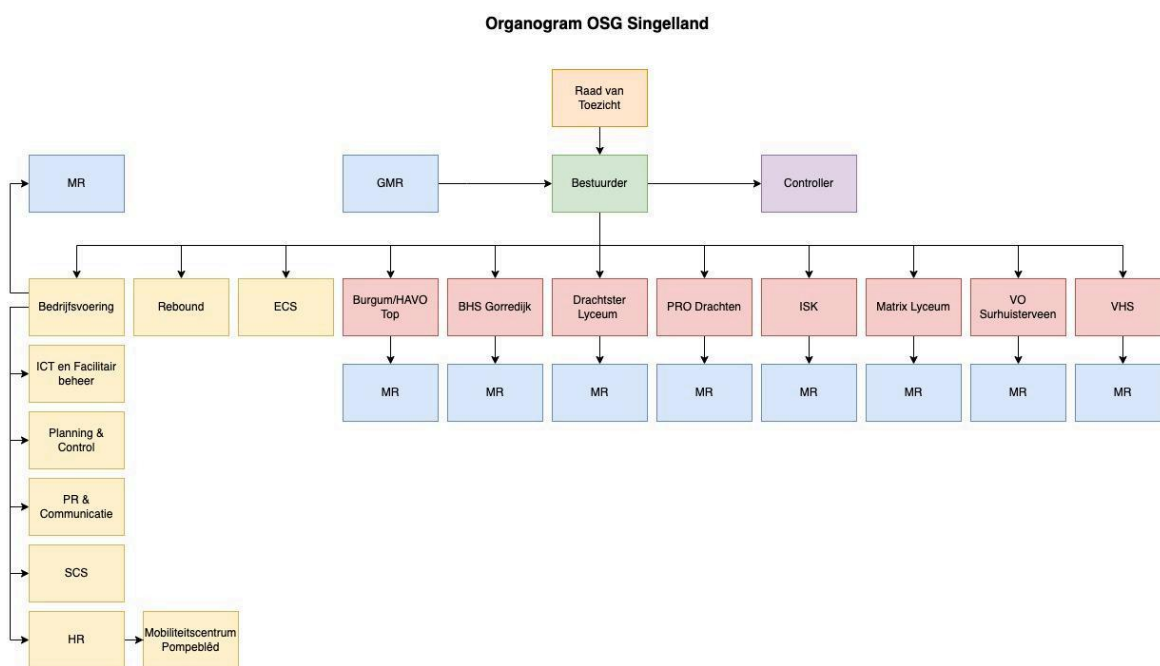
Organogram OSG Singelland

Raad van Toezicht

MR

GMR

Bestuurder

Controller

Bedrijfsvoering

Rebound

ECS

Burgum/HAVO Top

BHS Gorredijk

Drachtster Lyceum

PRO Drachten

ISK

Matrix Lyceum

VO Surhuisterveen

VHS

MR

MR

MR

MR

MR

MR

MR

MR

ICT en Facilitair beheer

Planning & Control

PR & Communicatie

SCS

HR

Mobiliteitscentrum Pompeblêd